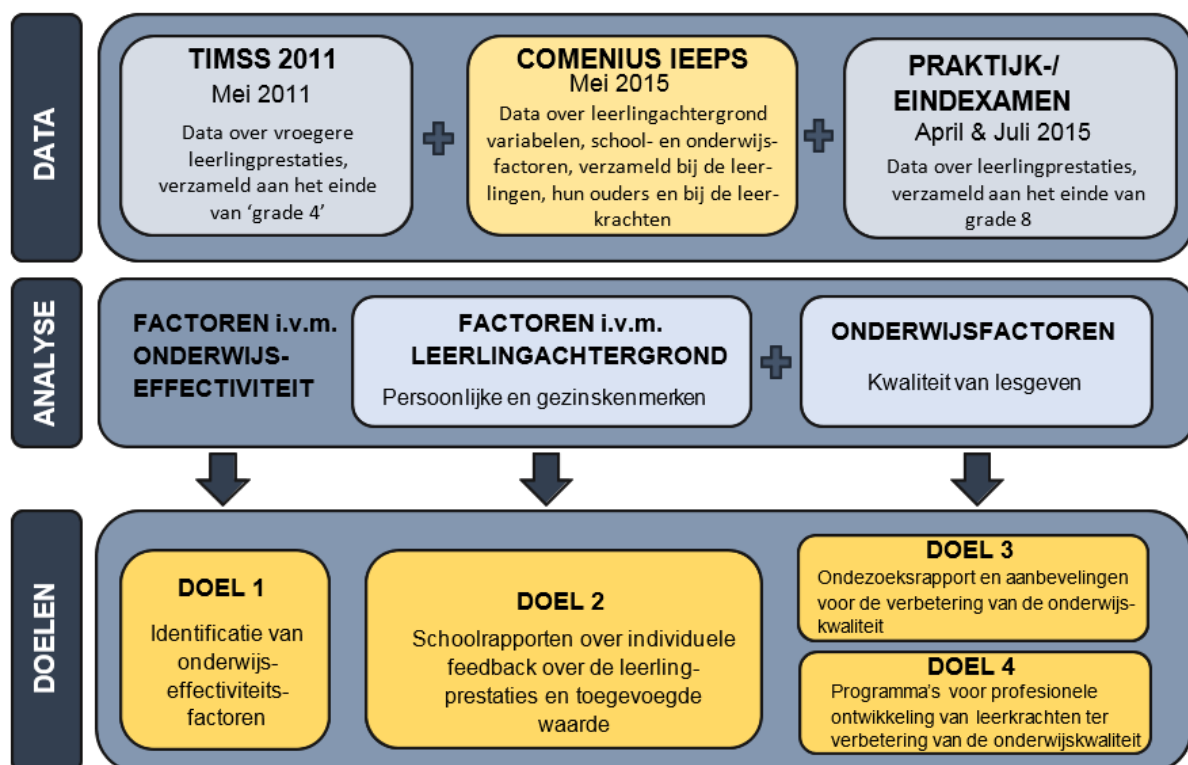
DATA

TIMSS 2011
Mei 2011
Data over vroegere leerlingprestaties, verzameld aan het einde van 'grade 4'

COMENIUS IEEPS
Mei 2015
Data over leerlingachtergrond variabelen, school- en onderwijsfactoren, verzameld bij de leerlingen, hun ouders en bij de leerkrachten

PRAKTIJK-/ EINDEXAMEN
April & Juli 2015
Data over leerlingprestaties, verzameld aan het einde van grade 8

ANALYSE

FACTOREN i.v.m. ONDERWIJSEFFECTIVITEIT

FACTOREN i.v.m. LEERLINGACHTERGROND
Persoonlijke en gezinskenmerken

ONDERWIJSFACTOREN
Kwaliteit van lesgeven

DOELEN

DOEL 1
Identificatie van onderwijseffectiviteitsfactoren

DOEL 2
Schoolrapporten over individuele feedback over de leerlingprestaties en toegevoegde waarde

DOEL 3
Ondezoeksrapport en aanbevelingen voor de verbetering van de onderwijskwaliteit

DOEL 4
Programma's voor profesionele ontwikkeling van leerkrachten ter verbetering van de onderwijskwaliteit